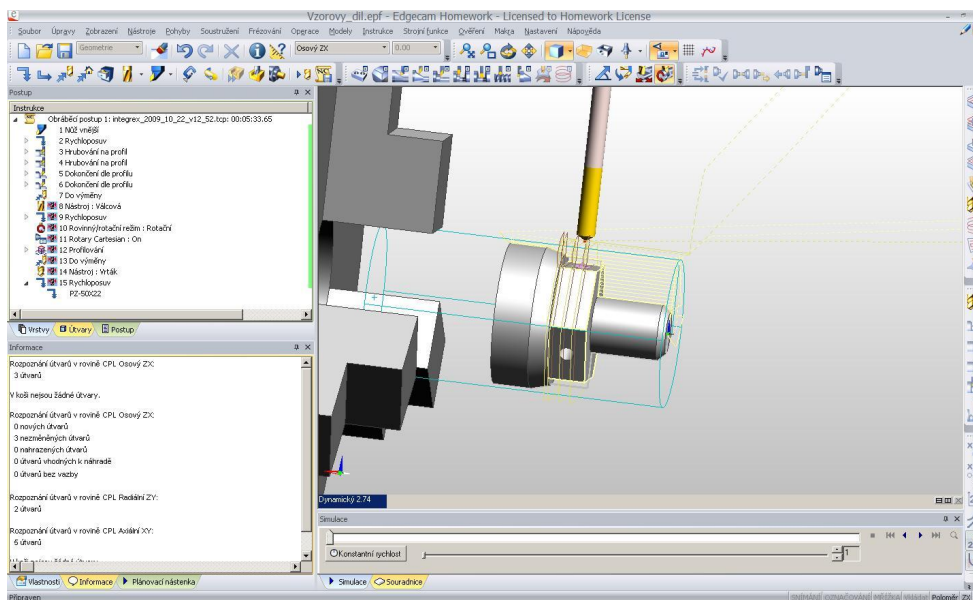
Vzorovy_dil.epf - Edgecam Homework - Licensed to Homework License

Soubor Úpravy Zobrazení Nástroje Pohyby Soustružení Frézování Operace Modely Instrukce Strojní funkce Ověření Makra Nastavení Nápověda

Geometrie

Osový ZX

0.00

Postup

Instrukce

Obráběcí postup 1: integrex_2009_10_22_v12_52.tcp: 00:05:33.65

1 Nůž vnější

2 Rychloposuv

3 Hrubování na profil

4 Hrubování na profil

5 Dokončení dle profilu

6 Dokončení dle profilu

7 Do výměny

8 Nástroj : Válcová

9 Rychloposuv

10 Rovinný/rotační režim : Rotační

11 Rotary Cartesian : On

12 Profilování

13 Do výměny

14 Nástroj : Vrták

15 Rychloposuv

PZ-50X22

Vrstvy Útvary Postup

Informace

Rozpoznání útvarů v rovině CPL Osový ZX:
3 útvarů

V koši nejsou žádné útvary.

Rozpoznání útvarů v rovině CPL Osový ZX:
0 nových útvarů
3 nezměněných útvarů
0 nahrazených útvarů
0 útvarů vhodných k náhradě
0 útvarů bez vazby

Rozpoznání útvarů v rovině CPL Radiální ZY:
2 útvarů

Rozpoznání útvarů v rovině CPL Axiální XY:
6 útvarů

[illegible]

Vlastnosti Informace Plánovací nástenka

Dynamický 2.74

Simulace

Konstantní rychlost

1

Simulace Souradnice

Připraven

Poloměr